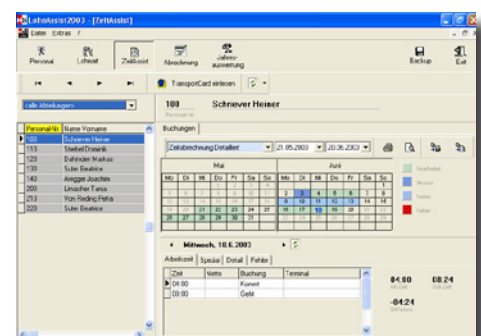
LohnAssist2003 - [ZeitAssist]
Datei Extras ?

Personal Lohnart Zeitassist Abrechnung Jahresauswertung Backup Exit

TransportCard einlesen

[alle Abteilungen]

| Personal-Nr. | Name Vorname |
|---|---|
| 100 | Schriever Heiner |
| 113 | Streibel Dominik |
| 120 | Buhlinder Markus |
| 130 | Suter Beatrice |
| 140 | Anegger Joachim |
| 200 | Limscher Tanja |
| 210 | Von Rieding Fiona |
| 220 | Suter Beatrice |

100 Schriever Heiner
Personal-Nr.

Buchungen

Zeitabrechnung Detailliert 21.05.2003 20.06.2003

Mai

| Mo | Di | Mi | Do | Fr | Sa | So |
|---|---|---|---|---|---|---|
| | | | 1 | 2 | 3 | 4 |
| 5 | 6 | 7 | 8 | 9 | 10 | 11 |
| 12 | 13 | 14 | 15 | 16 | 17 | 18 |
| 19 | 20 | 21 | 22 | 23 | 24 | 25 |
| 26 | 27 | 28 | 29 | 30 | 31 | |

Juni

| Mo | Di | Mi | Do | Fr | Sa | So |
|---|---|---|---|---|---|---|
| | | | | | | 1 |
| 2 | 3 | 4 | 5 | 6 | 7 | 8 |
| 9 | 10 | 11 | 12 | 13 | 14 | 15 |
| 16 | 17 | 18 | 19 | 20 | 21 | 22 |
| 23 | 24 | 25 | 26 | 27 | 28 | 29 |
| 30 | | | | | | |

Sonderzeit
Manuell
Feiertag
Fehler

Mittwoch, 18.6.2003

Arbeitszeit Spesen Detail Fehler

| Zeit | Netto | Buchung | Terminal |
|---|---|---|---|
| 04:00 | | Kommt | |
| 08:00 | | Geht | |

04:00 Ist-Zeit
08:24 Soll-Zeit
-04:24 Differenz